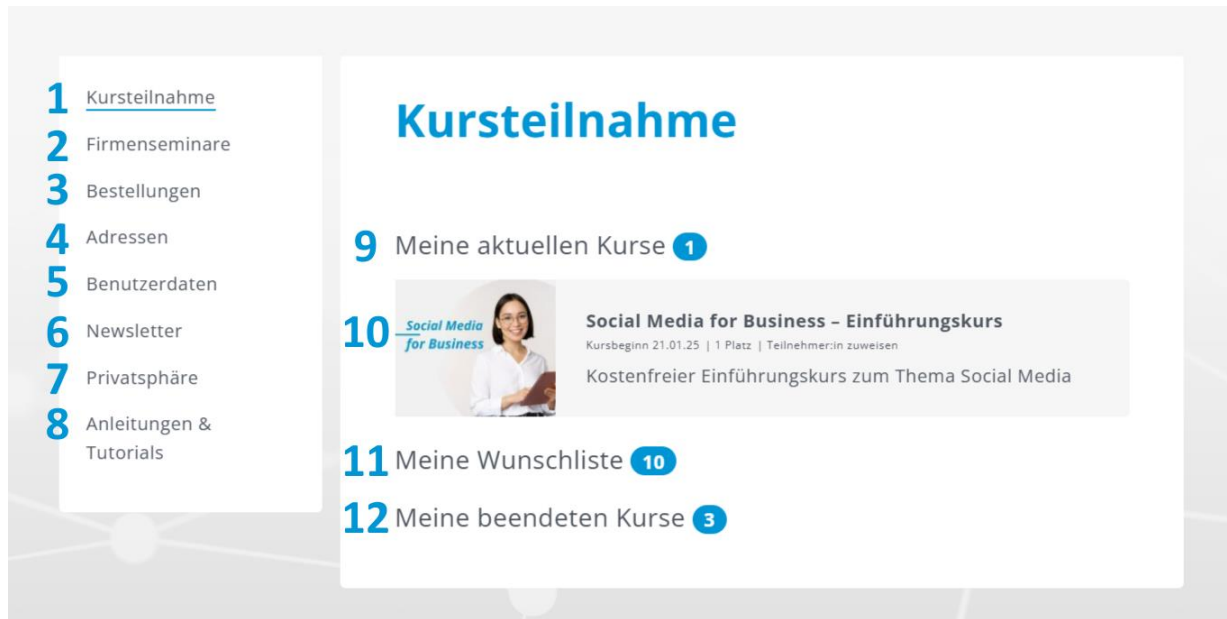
1 Kursteilnahme
2 Firmenseminare
3 Bestellungen
4 Adressen
5 Benutzerdaten
6 Newsletter
7 Privatsphäre
8 Anleitungen & Tutorials

Kursteilnahme

9 Meine aktuellen Kurse 1

10 Social Media for Business

Social Media for Business – Einführungskurs
Kursbeginn 21.01.25 | 1 Platz | Teilnehmer:in zuweisen
Kostenfreier Einführungskurs zum Thema Social Media

11 Meine Wunschliste 10

12 Meine beendeten Kurse 3